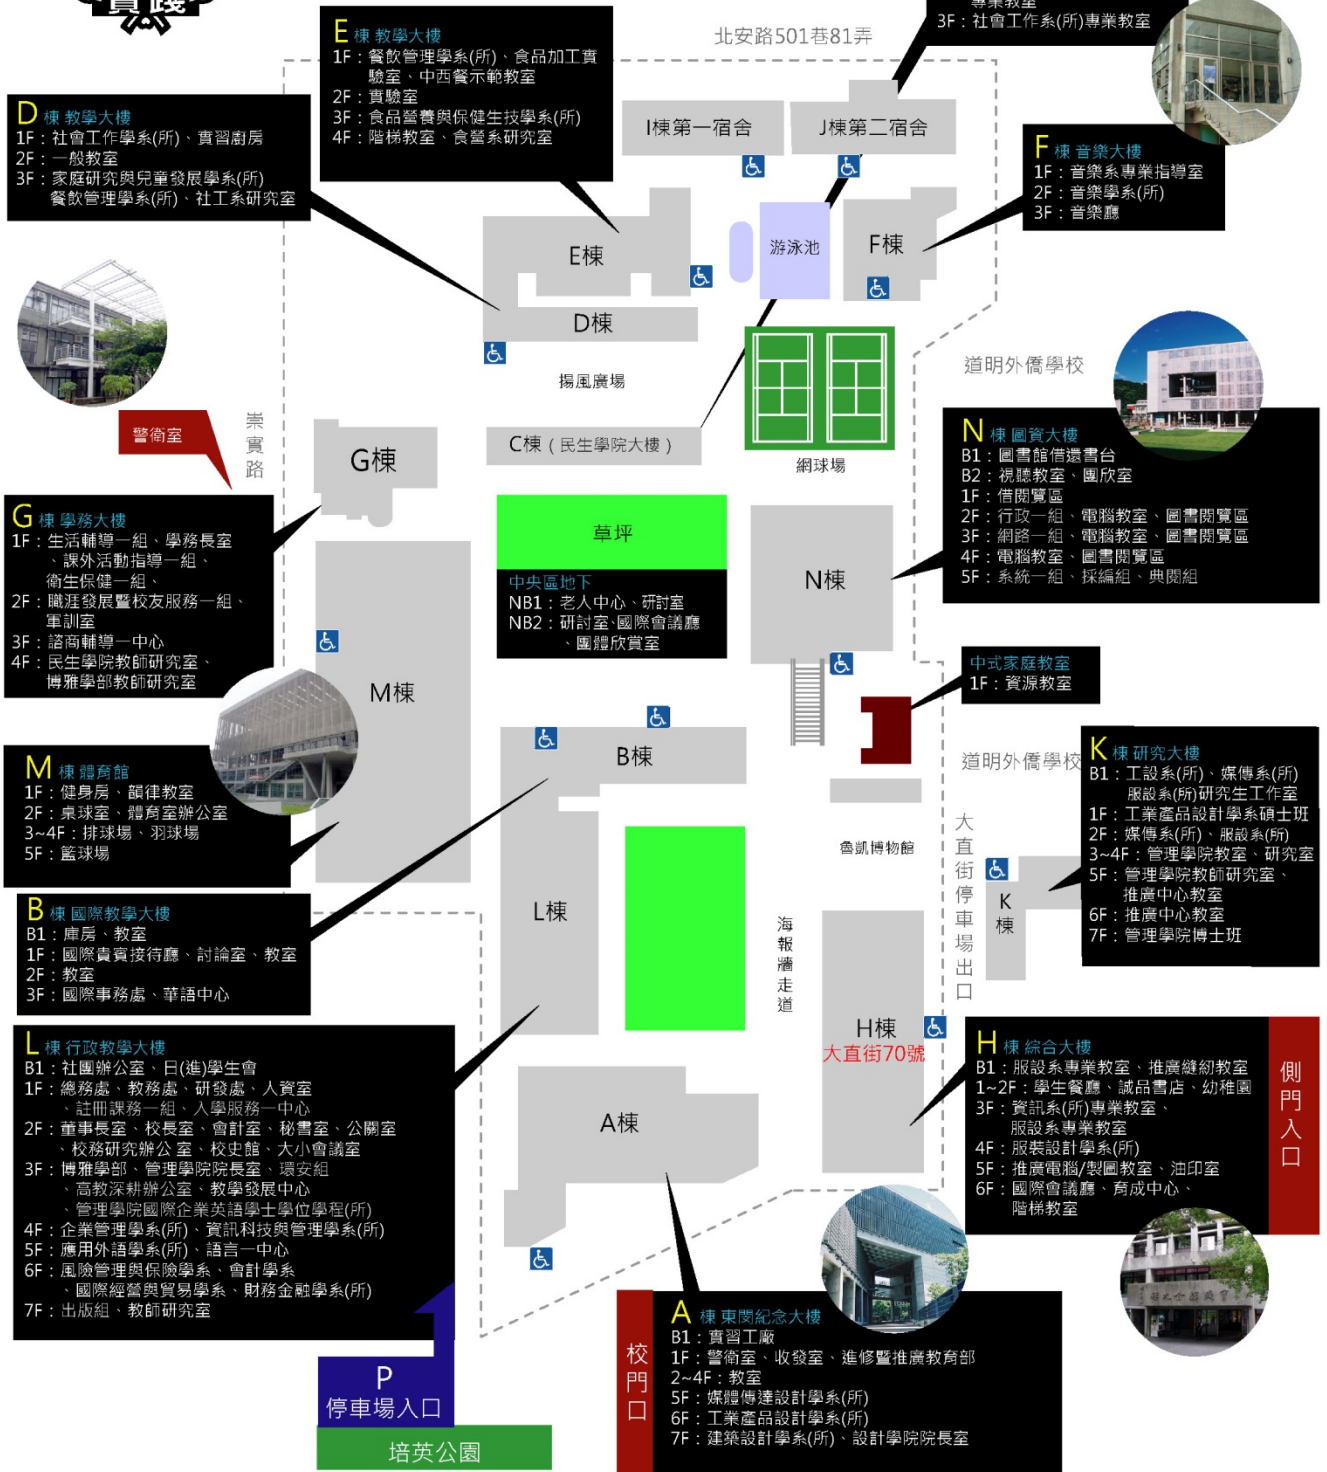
實踐

E 棟 教學大樓
1F：餐飲管理學系(所)、食品加工實驗室、中西餐示範教室
2F：實驗室
3F：食品營養與保健生技學系(所)
4F：階梯教室、食營系研究室

北安路501巷81弄

專業教室
3F：社會工作系(所)專業教室

D 棟 教學大樓
1F：社會工作學系(所)、實習廚房
2F：一般教室
3F：家庭研究與兒童發展學系(所)
餐飲管理學系(所)、社工系研究室

I棟第一宿舍
J棟第二宿舍

F 棟 音樂大樓
1F：音樂系專業指導室
2F：音樂學系(所)
3F：音樂廳

E棟
游泳池
F棟
D棟
揚風廣場

道明外僑學校

警衛室
崇實路

G棟
C棟（民生學院大樓）
網球場

N 棟 圖資大樓
B1：圖書館借還書台
B2：視聽教室、團欣室
1F：借閱覽區
2F：行政一組、電腦教室、圖書閱覽區
3F：網路一組、電腦教室、圖書閱覽區
4F：電腦教室、圖書閱覽區
5F：系統一組、採編組、典閱組

G 棟 學務大樓
1F：生活輔導一組、學務長室、課外活動指導一組、衛生保健一組、
2F：職涯發展暨校友服務一組、軍訓室
3F：諮商輔導一中心
4F：民生學院教師研究室、博雅學部教師研究室

草坪
中央區地下
NB1：老人中心、研討室
NB2：研討室、國際會議廳、團體欣賞室

N棟

M棟

中式家庭教室
1F：資源教室

M 棟 體育館
1F：健身房、韻律教室
2F：桌球室、體育室辦公室
3~4F：排球場、羽球場
5F：籃球場

B棟

道明外僑學校

K 棟 研究大樓
B1：工設系(所)、媒傳系(所)、服設系(所)研究生工作室
1F：工業產品設計學系碩士班
2F：媒傳系(所)、服設系(所)
3~4F：管理學院教室、研究室
5F：管理學院教師研究室、推廣中心教室
6F：推廣中心教室
7F：管理學院博士班

B 棟 國際教學大樓
B1：庫房、教室
1F：國際貴賓接待廳、討論室、教室
2F：教室
3F：國際事務處、華語中心

睿凱博物館
大直街停車場出口
K棟
L棟
海報牆走道

L 棟 行政教學大樓
B1：社團辦公室、日(進)學生會
1F：總務處、教務處、研發處、人資室、註冊課務一組、入學服務一中心
2F：董事長室、校長室、會計室、秘書室、公關室、校務研究辦公室、校史館、大小會議室
3F：博雅學部、管理學院院長室、環安組、高教深耕辦公室、教學發展中心、管理學院國際企業英語學士學位學程(所)
4F：企業管理學系(所)、資訊科技與管理學系(所)
5F：應用外語學系(所)、語言一中心
6F：風險管理與保險學系、會計學系、國際經營與貿易學系、財務金融學系(所)
7F：出版組、教師研究室

H棟
大直街70號

H 棟 綜合大樓
B1：服設系專業教室、推廣編織教室
1~2F：學生餐廳、誠品書店、幼稚園
3F：資訊系(所)專業教室、服設系專業教室
4F：服裝設計學系(所)
5F：推廣電腦/製圖教室、油印室
6F：國際會議廳、育成中心、階梯教室

側門入口

A棟

A 棟 東閔紀念大樓
B1：實習工廠
1F：警衛室、收發室、進修暨推廣教育部
2~4F：教室
5F：媒體傳達設計學系(所)
6F：工業產品設計學系(所)
7F：建築設計學系(所)、設計學院院長室

校門口

P
停車場入口
培英公園